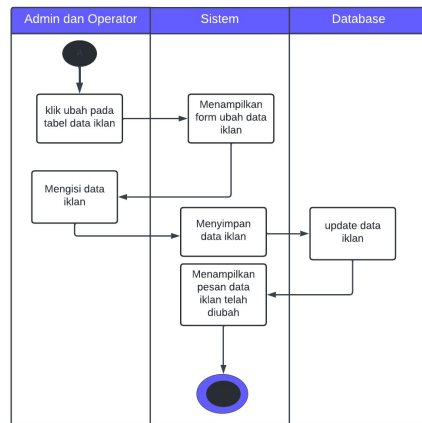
Admin dan Operator

Sistem

Database

klik ubah pada tabel data iklan

Menampilkan form ubah data iklan

Mengisi data iklan

Menyimpan data iklan

update data iklan

Menampilkan pesan data iklan telah diubah